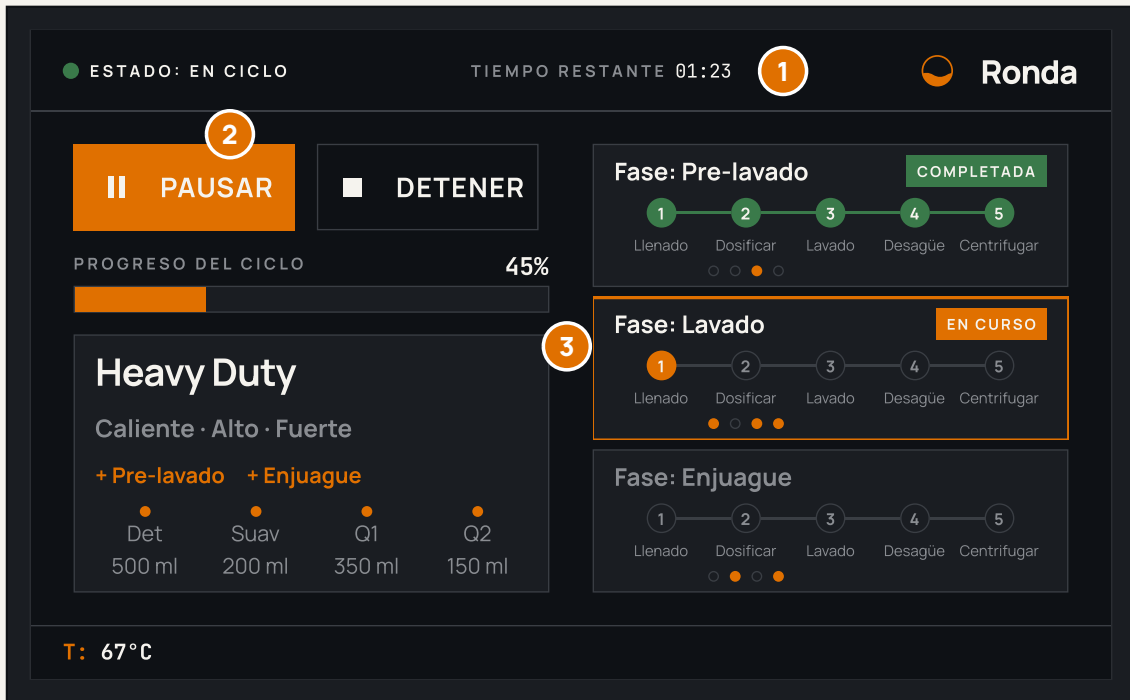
ESTADO: EN CICLO

TIEMPO RESTANTE 01:23

1

Ronda

2

PAUSAR

DETENER

PROGRESO DEL CICLO

45%

Heavy Duty

Caliente · Alto · Fuerte

+ Pre-lavado + Enjuague

Det 500 ml

Suav 200 ml

Q1 350 ml

Q2 150 ml

Fase: Pre-lavado

COMPLETADA

1 Llenado
2 Dosificar
3 Lavado
4 Desagüe
5 Centrifugar

3

Fase: Lavado

EN CURSO

1 Llenado
2 Dosificar
3 Lavado
4 Desagüe
5 Centrifugar

Fase: Enjuague

1 Llenado
2 Dosificar
3 Lavado
4 Desagüe
5 Centrifugar

T: 67°C